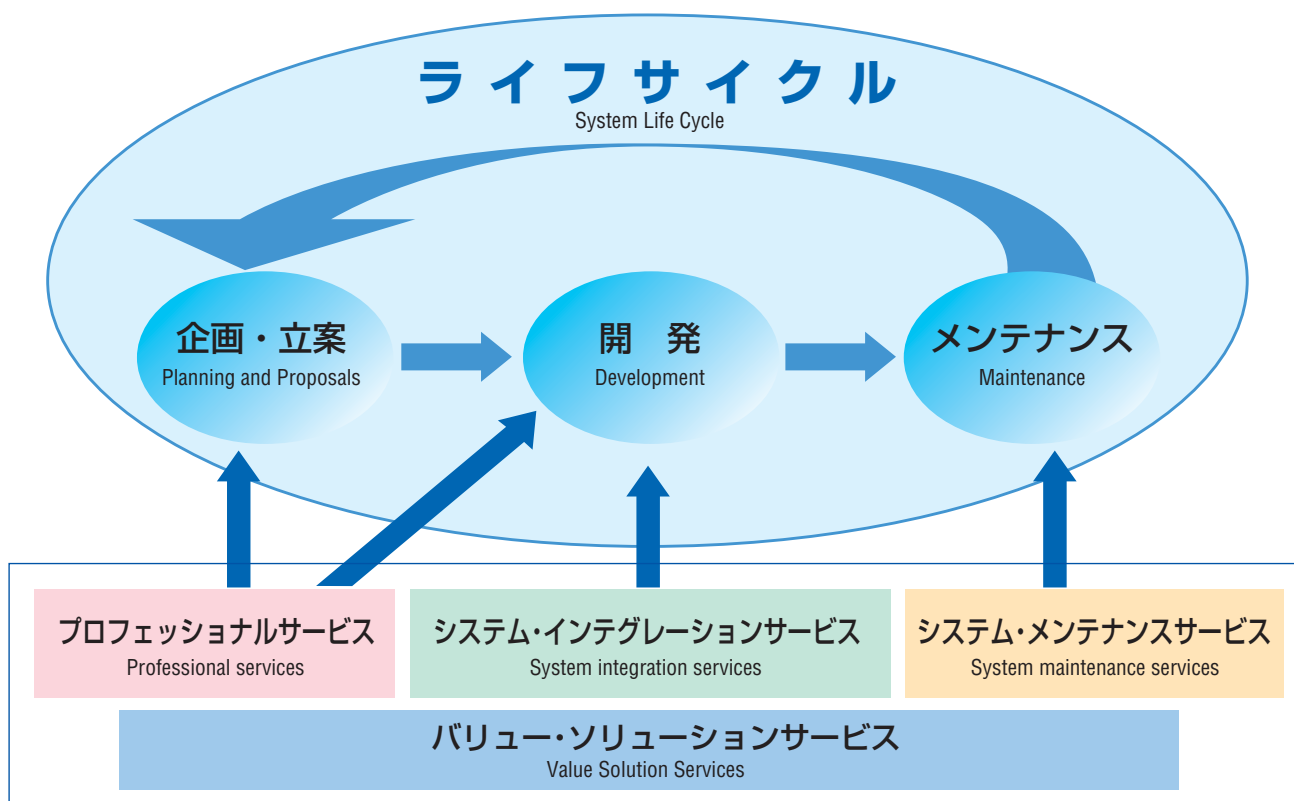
ライフサイクル
System Life Cycle

企画・立案
Planning and Proposals

開　発
Development

メンテナンス
Maintenance

プロフェッショナルサービス
Professional services

システム・インテグレーションサービス
System integration services

システム・メンテナンスサービス
System maintenance services

バリュー・ソリューションサービス
Value Solution Services